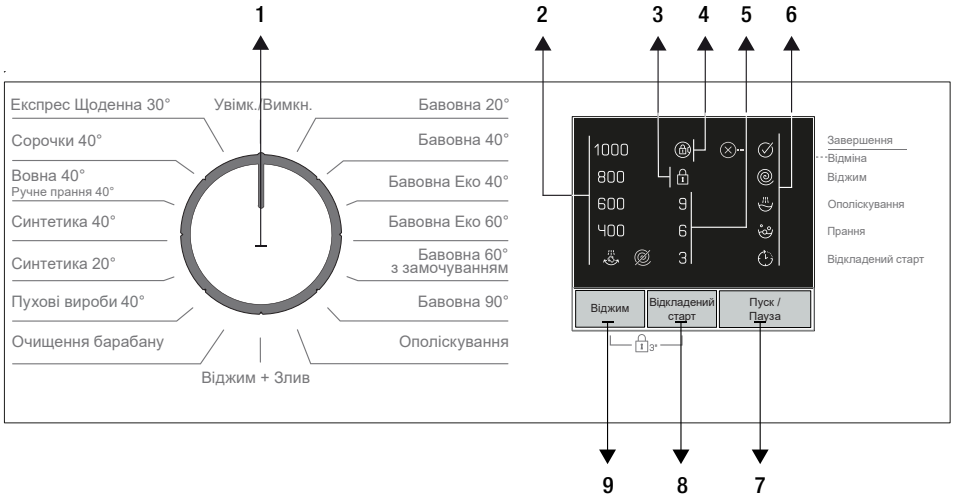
1
2 3 4 5 6

Експрес Щоденна 30°
Увімк./Вимкн.
Бавовна 20°
Сорочки 40°
Бавовна 40°
Вовна 40°
Ручне прання 40°
Бавовна Еко 40°
Синтетика 40°
Бавовна Еко 60°
Синтетика 20°
Бавовна 60° з замочуванням
Пухові вироби 40°
Бавовна 90°
Очищення барабану
Ополіскування
Віджим + Злив

1000
800
600
400
9
6
3

Завершення
Відміна
Віджим
Ополіскування
Прання
Відкладений старт

Віджим
Відкладений старт
Пуск / Пауза
3"

9 8 7